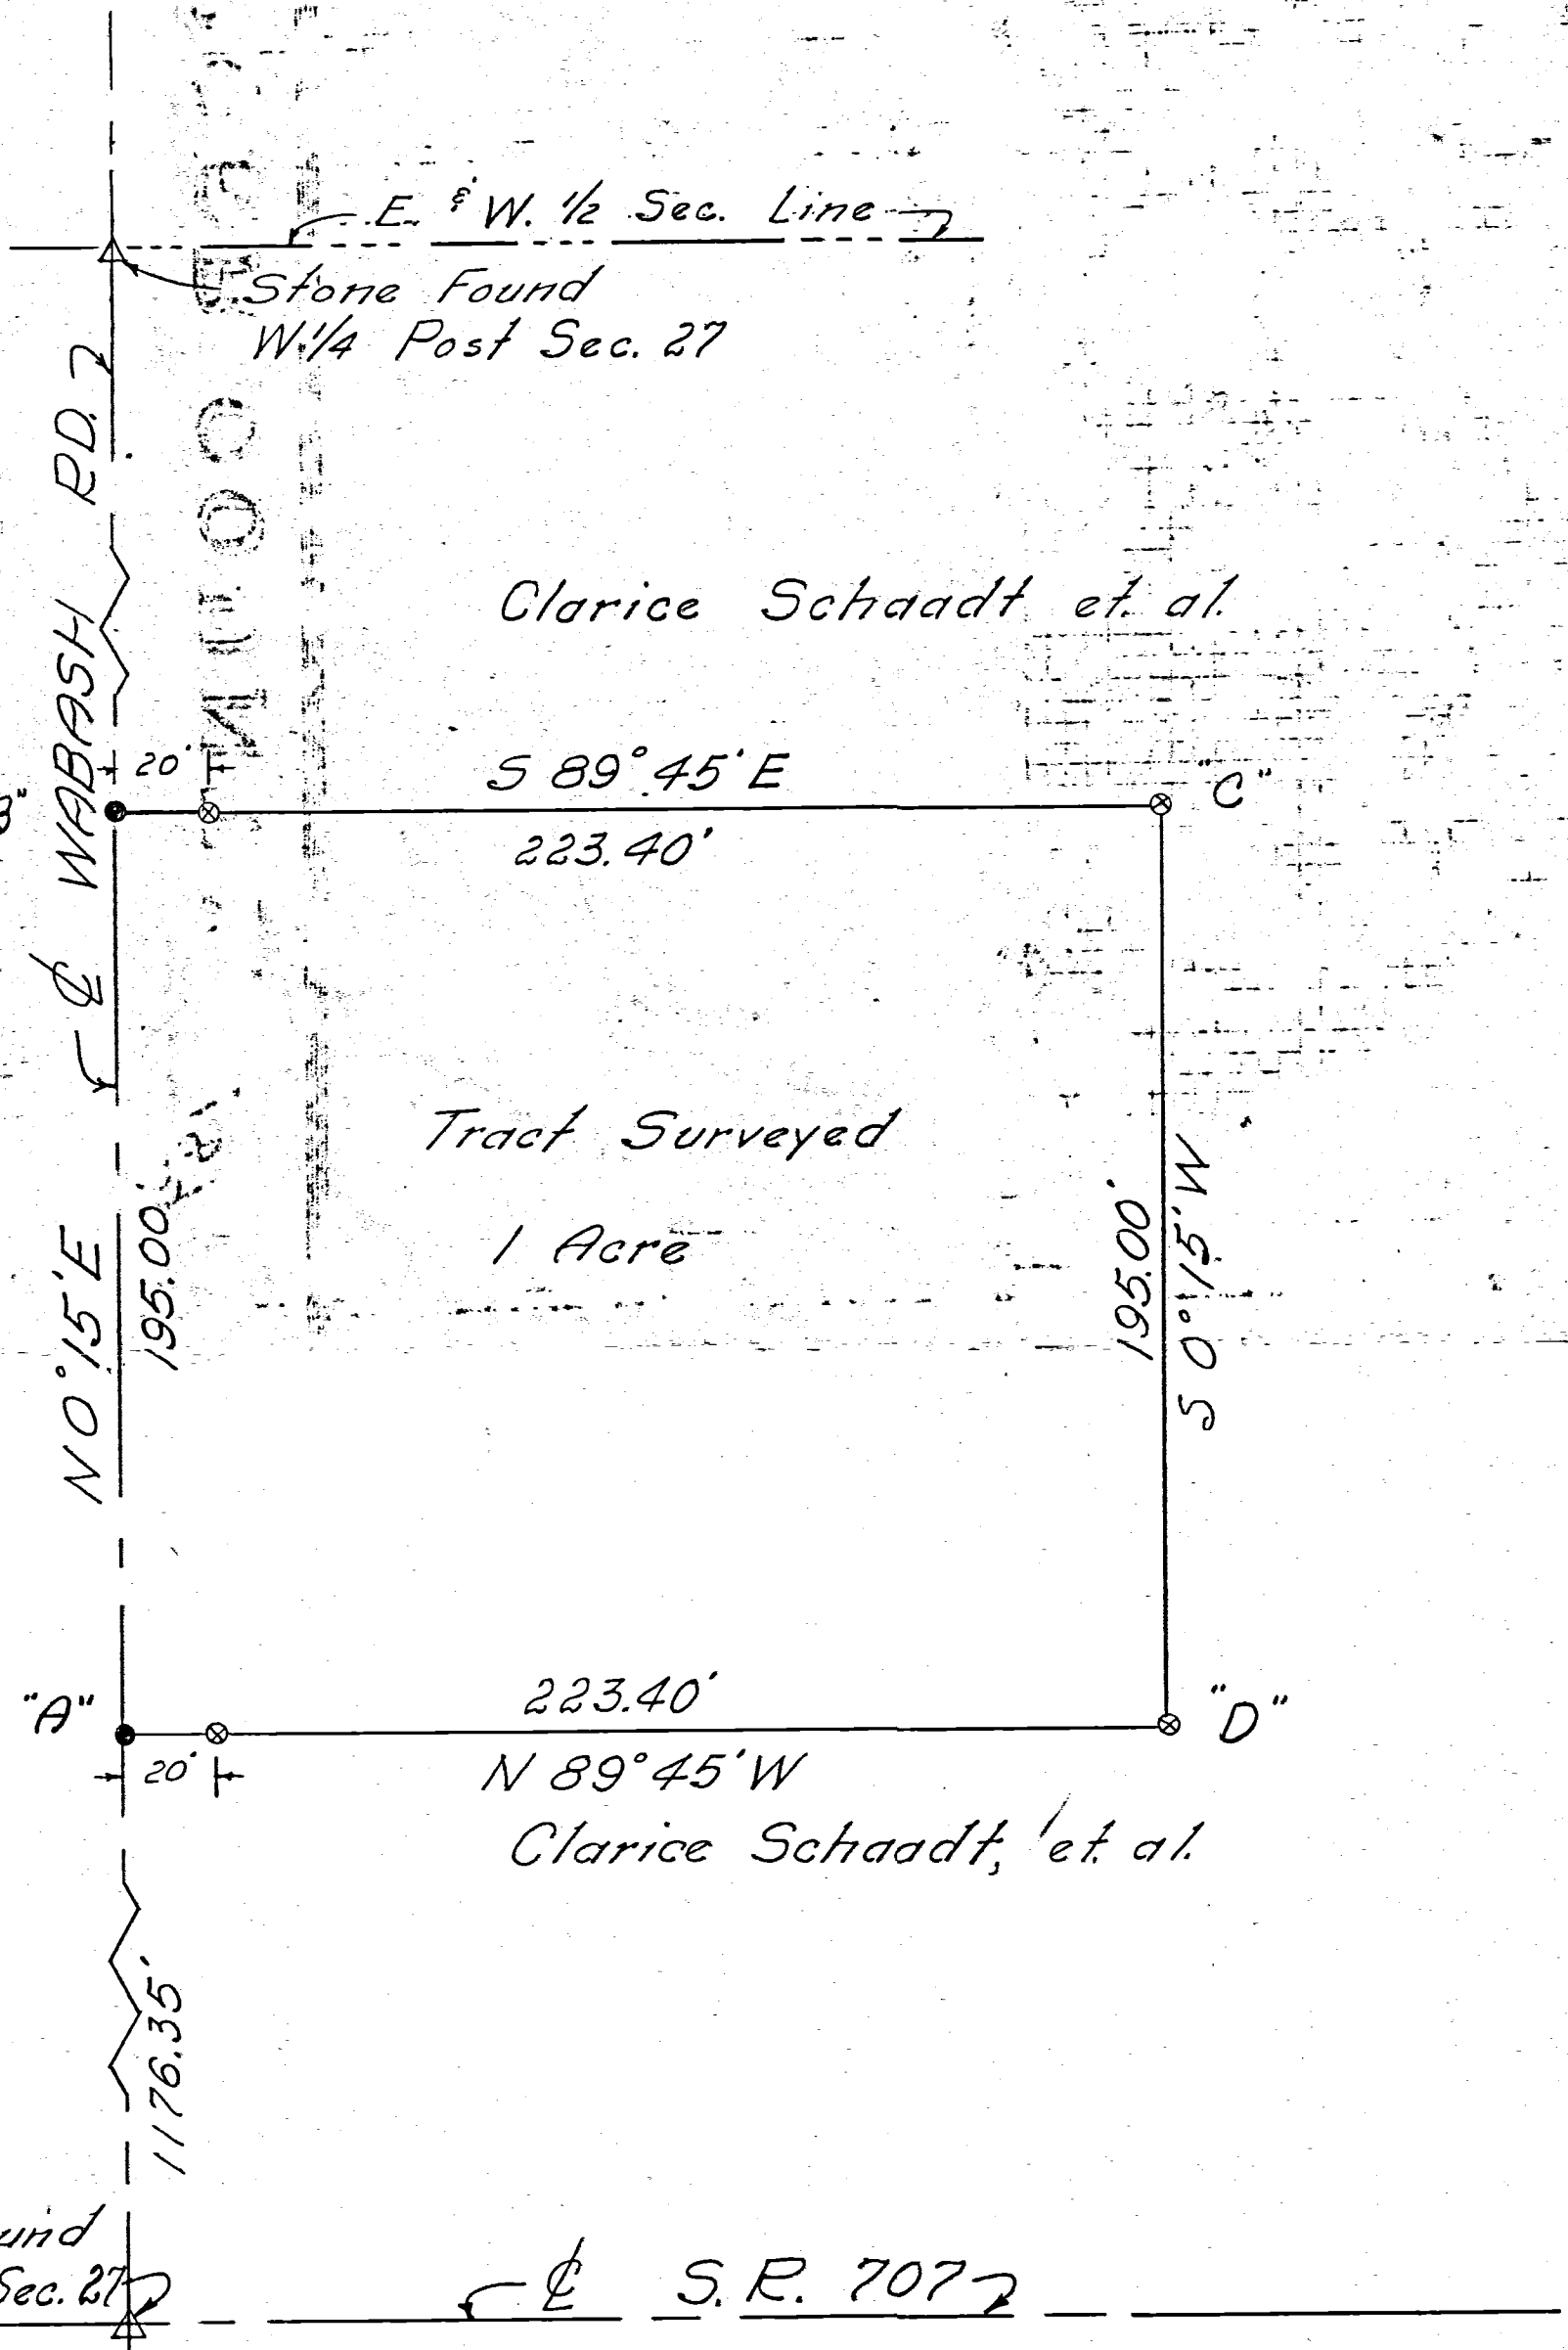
E. & W. ½ Sec. Line
Stone Found
W ¼ Post Sec. 27

℄ WABASH RD.

Clarice Schaadt et. al.

"B"
20'
S 89°45'E
"C"
223.40'

Tract Surveyed
1 Acre

N 0°15'E
195.00'
195.00'
S 0°15'W

223.40'
"A"
"D"
20'
N 89°45'W
Clarice Schaadt, et. al.

1176.35'

und
Sec. 27

℄ S.R. 707